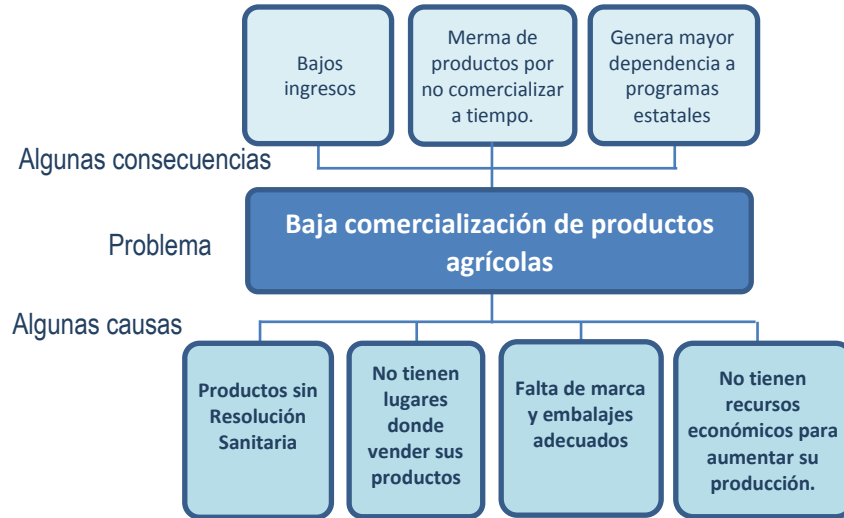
Bajos ingresos

Merma de productos por no comercializar a tiempo.

Genera mayor dependencia a programas estatales

Algunas consecuencias

Problema

Baja comercialización de productos agrícolas

Algunas causas

Productos sin Resolución Sanitaria

No tienen lugares donde vender sus productos

Falta de marca y embalajes adecuados

No tienen recursos económicos para aumentar su producción.